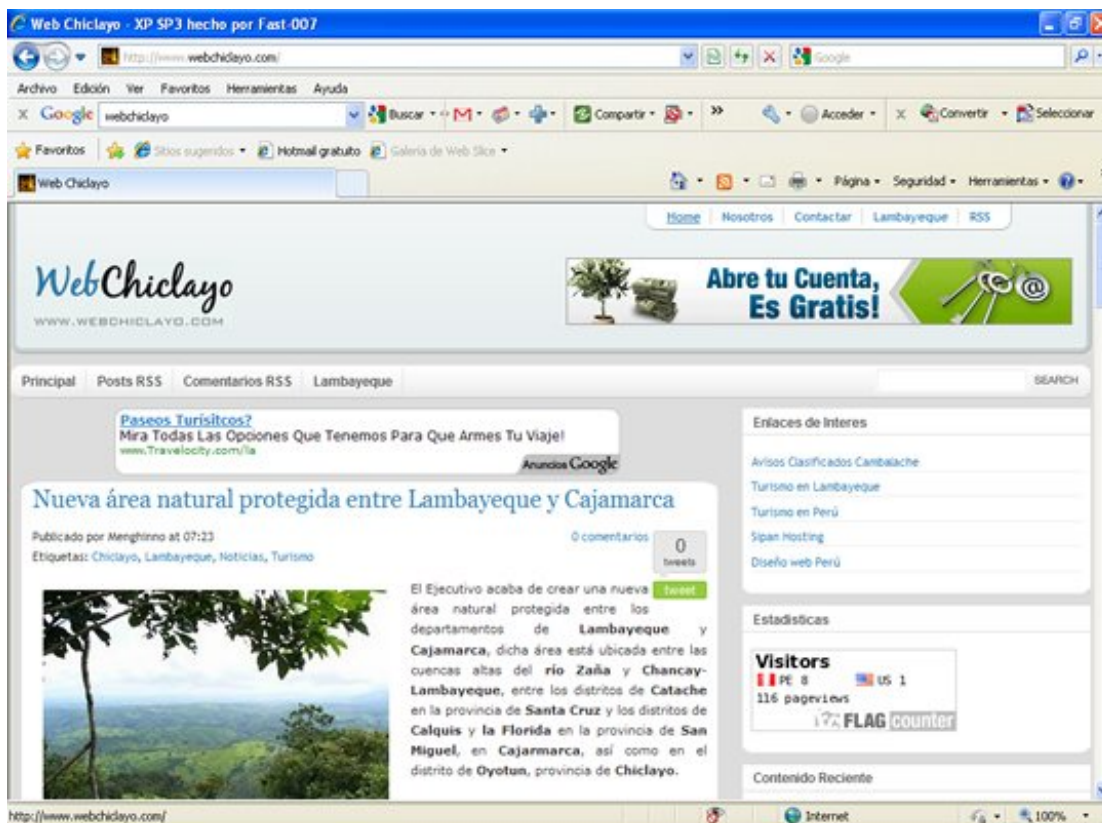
Web Chiclayo - XP SP3 hecho por Fast-007

http://www.webchiclayo.com/

Google

Archivo Edición Ver Favoritos Herramientas Ayuda

Google webchiclayo Buscar Compartir Acceder Convertir Seleccionar

Favoritos Sitios sugeridos Hotmail gratuito Galería de Web Slice

Web Chiclayo

Página Seguridad Herramientas

Home Nosotros Contactar Lambayeque RSS

WebChiclayo
WWW.WEBCHICLAYO.COM

Abre tu Cuenta, Es Gratis!

Principal Posts RSS Comentarios RSS Lambayeque

SEARCH

Paseos Turísitcos?
Mira Todas Las Opciones Que Tenemos Para Que Armes Tu Viaje!
www.Travelocity.com/la
Anuncios Google

Nueva área natural protegida entre Lambayeque y Cajamarca

Publicado por Menghinno at 07:23
Etiquetas: Chiclayo, Lambayeque, Noticias, Turismo

0 comentarios

0 tweets

El Ejecutivo acaba de crear una nueva tweet área natural protegida entre los departamentos de **Lambayeque** y **Cajamarca**, dicha área está ubicada entre las cuencas altas del **río Zaña** y **Chancay-Lambayeque**, entre los distritos de **Catache** en la provincia de **Santa Cruz** y los distritos de **Calquis** y **la Florida** en la provincia de **San Miguel**, en **Cajarmarca**, así como en el distrito de **Oyotun**, provincia de **Chiclayo**.

Enlaces de Interes

Avisos Clasificados Cambalache
Turismo en Lambayeque
Turismo en Perú
Sipan Hosting
Diseño web Perú

Estadisticas

Visitors
PE 8 US 1
116 pageviews
FLAG counter

Contenido Reciente

http://www.webchiclayo.com/

Internet

100%